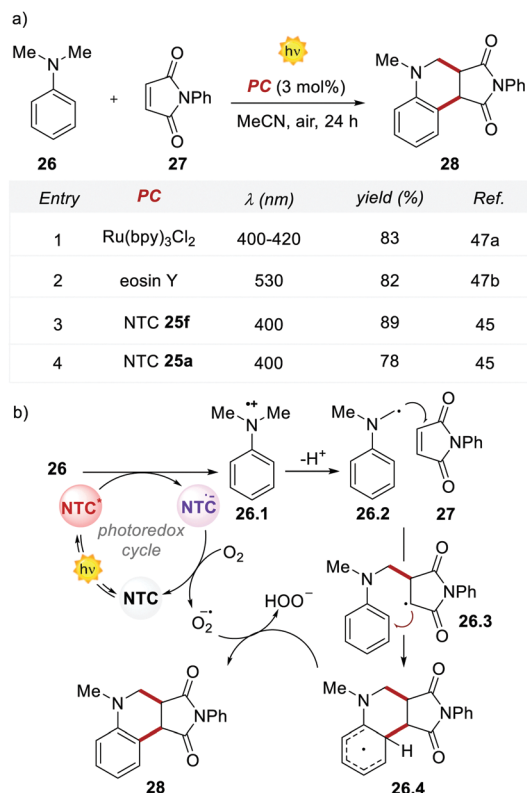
a)

Me N Me

O

NPh

O

26

27

hν

PC (3 mol%)

MeCN, air, 24 h

Me N

O

NPh

O

28

| Entry | PC | λ (nm) | yield (%) | Ref. |
|---|---|---|---|---|
| 1 | Ru(bpy)$_3$Cl$_2$ | 400-420 | 83 | 47a |
| 2 | eosin Y | 530 | 82 | 47b |
| 3 | NTC **25f** | 400 | 89 | 45 |
| 4 | NTC **25a** | 400 | 78 | 45 |

b)

26

Me N Me

26.1

-H$^+$

Me N

26.2

O NPh O

27

NTC*

NTC$^{\cdot-}$

photoredox cycle

hν

NTC

O$_2$

O$_2^{\cdot-}$

HOO$^-$

Me N

O NPh O

26.3

Me N

O

NPh

O

28

Me N

H

O

NPh

O

26.4